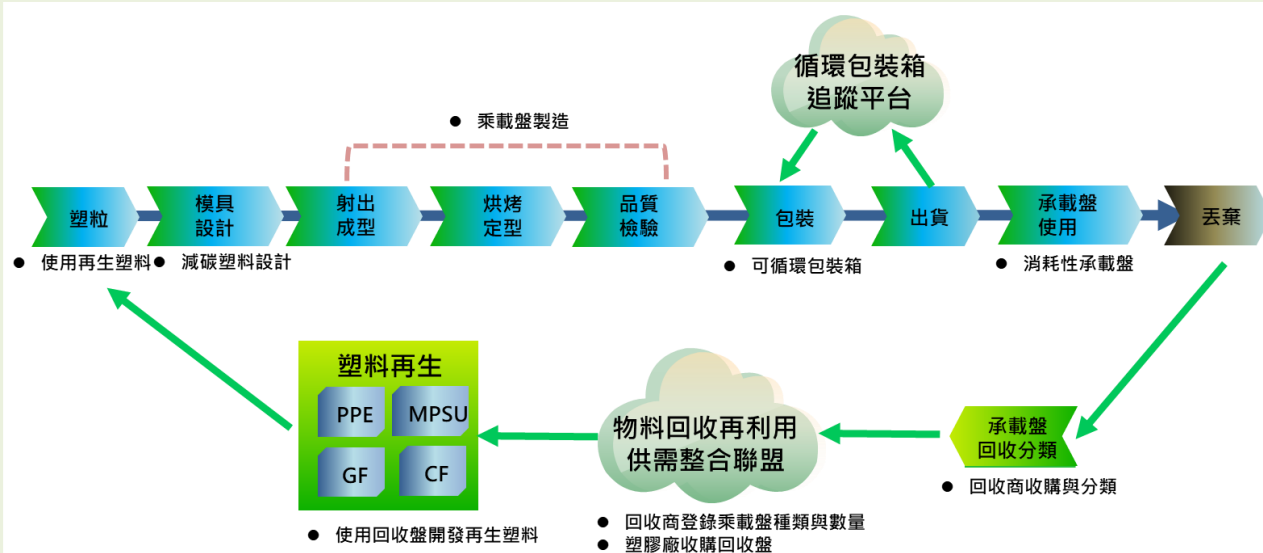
循環包裝箱
追蹤平台

● 乘載盤製造

塑粒

模具
設計

射出
成型

烘烤
定型

品質
檢驗

包裝

出貨

承載盤
使用

丟棄

● 使用再生塑料

● 減碳塑料設計

● 可循環包裝箱

● 消耗性承載盤

塑料再生

PPE

MPSU

GF

CF

物料回收再利用
供需整合聯盟

承載盤
回收分類

● 回收商收購與分類

● 使用回收盤開發再生塑料

● 回收商登錄乘載盤種類與數量
● 塑膠廠收購回收盤